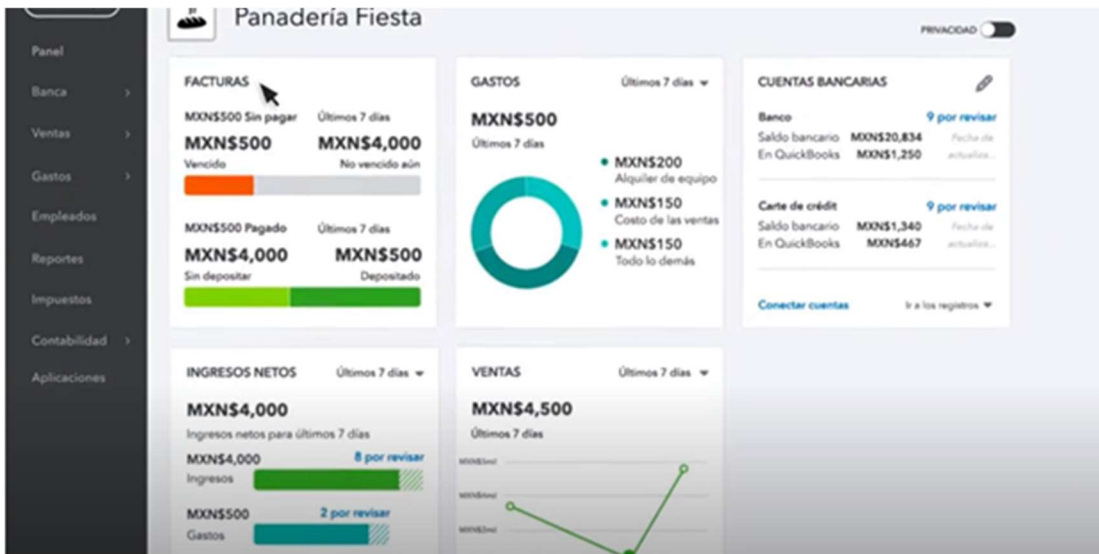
Panel
Banca
Ventas
Gastos
Empleados
Reportes
Impuestos
Contabilidad
Aplicaciones

Panadería Fiesta

PRIVACIDAD

FACTURAS
MXN$500 Sin pagar Últimos 7 días
MXN$500 MXN$4,000
Vencido No vencido aún
MXN$500 Pagado Últimos 7 días
MXN$4,000 MXN$500
Sin depositar Depositado

GASTOS Últimos 7 días
MXN$500
Últimos 7 días
MXN$200 Alquiler de equipo
MXN$150 Costo de las ventas
MXN$150 Todo lo demás

CUENTAS BANCARIAS
Banco 9 por revisar
Saldo bancario MXN$20,834 Fecha de actualiz...
En QuickBooks MXN$1,250
Carte de crédit 9 por revisar
Saldo bancario MXN$1,340 Fecha de actualize...
En QuickBooks MXN$467
Conectar cuentas Ir a los registros

INGRESOS NETOS Últimos 7 días
MXN$4,000
Ingresos netos para últimos 7 días
MXN$4,000 8 por revisar
Ingresos
MXN$500 2 por revisar
Gastos

VENTAS Últimos 7 días
MXN$4,500
Últimos 7 días
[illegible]
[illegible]
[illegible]